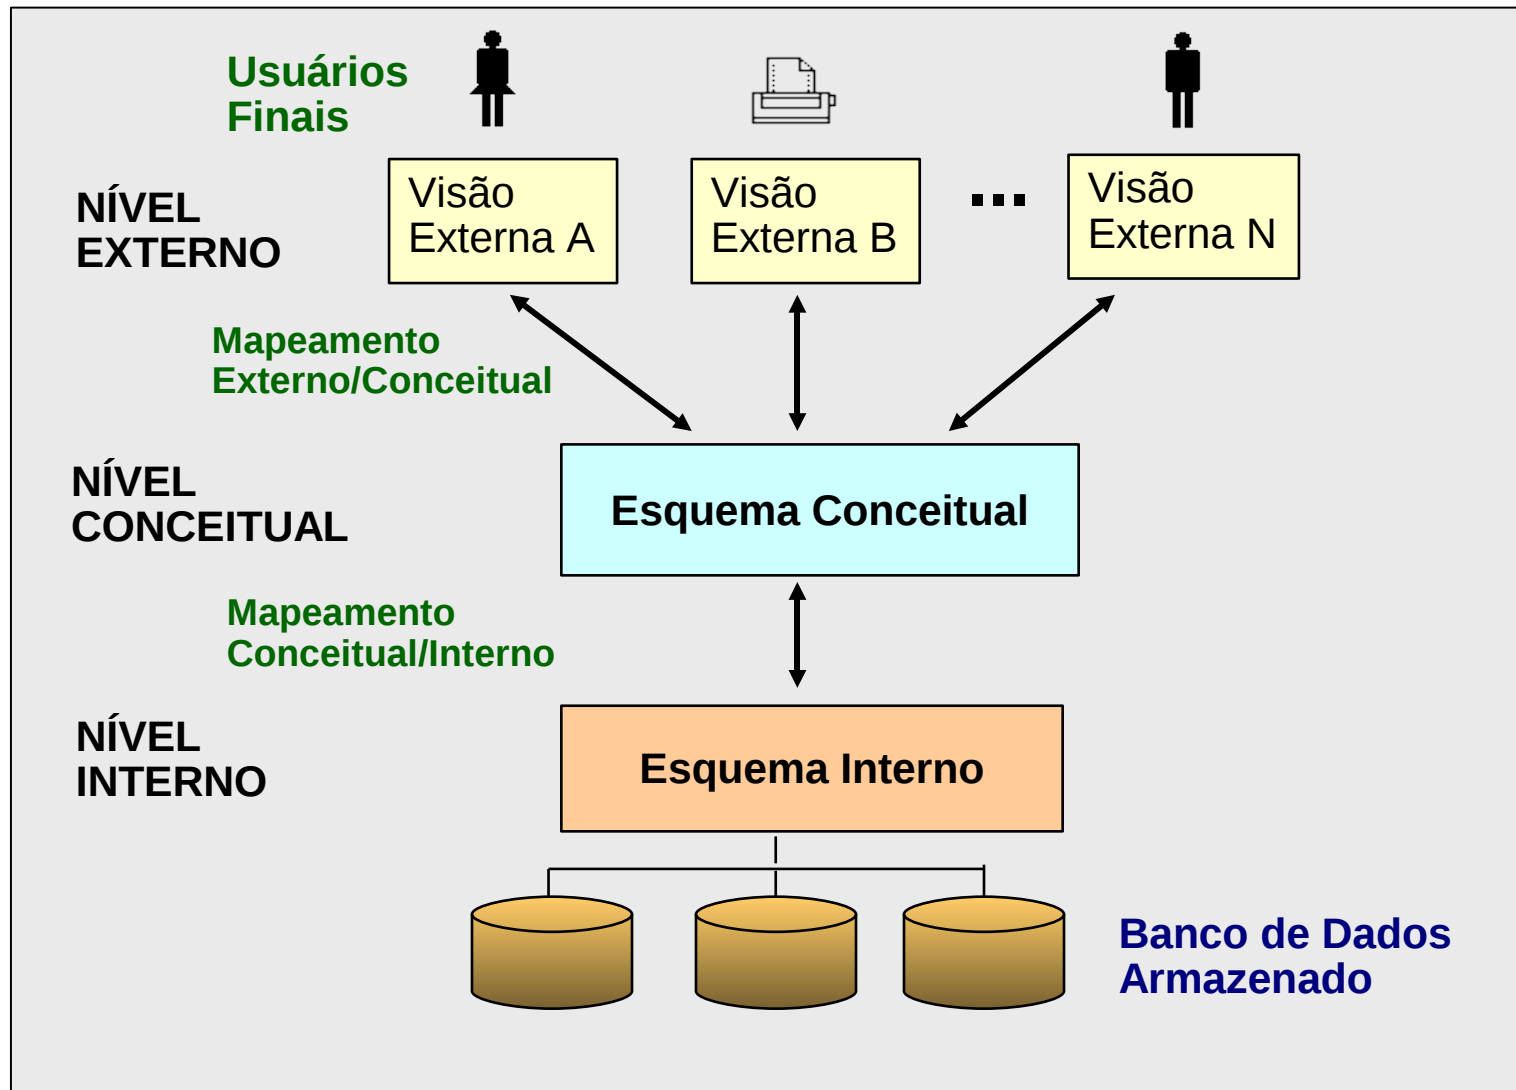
Usuários Finais

NÍVEL EXTERNO

Visão Externa A

Visão Externa B

...

Visão Externa N

Mapeamento Externo/Conceitual

NÍVEL CONCEITUAL

Esquema Conceitual

Mapeamento Conceitual/Interno

NÍVEL INTERNO

Esquema Interno

Banco de Dados Armazenado